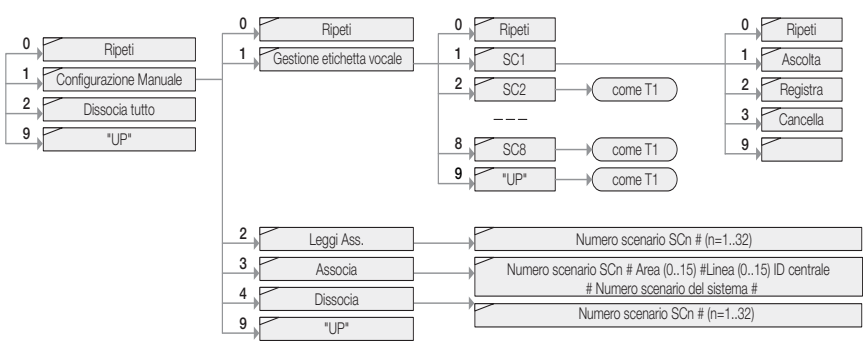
0 Ripeti
1 Configurazione Manuale
2 Dissocia tutto
9 "UP"

0 Ripeti
1 Gestione etichetta vocale

0 Ripeti
1 SC1
2 SC2 come T1
– – –
8 SC8 come T1
9 "UP" come T1

0 Ripeti
1 Ascolta
2 Registra
3 Cancella
9

2 Leggi Ass. Numero scenario SCn # (n=1..32)
3 Associa Numero scenario SCn # Area (0..15) #Linea (0..15) ID centrale # Numero scenario del sistema #
4 Dissocia Numero scenario SCn # (n=1..32)
9 "UP"